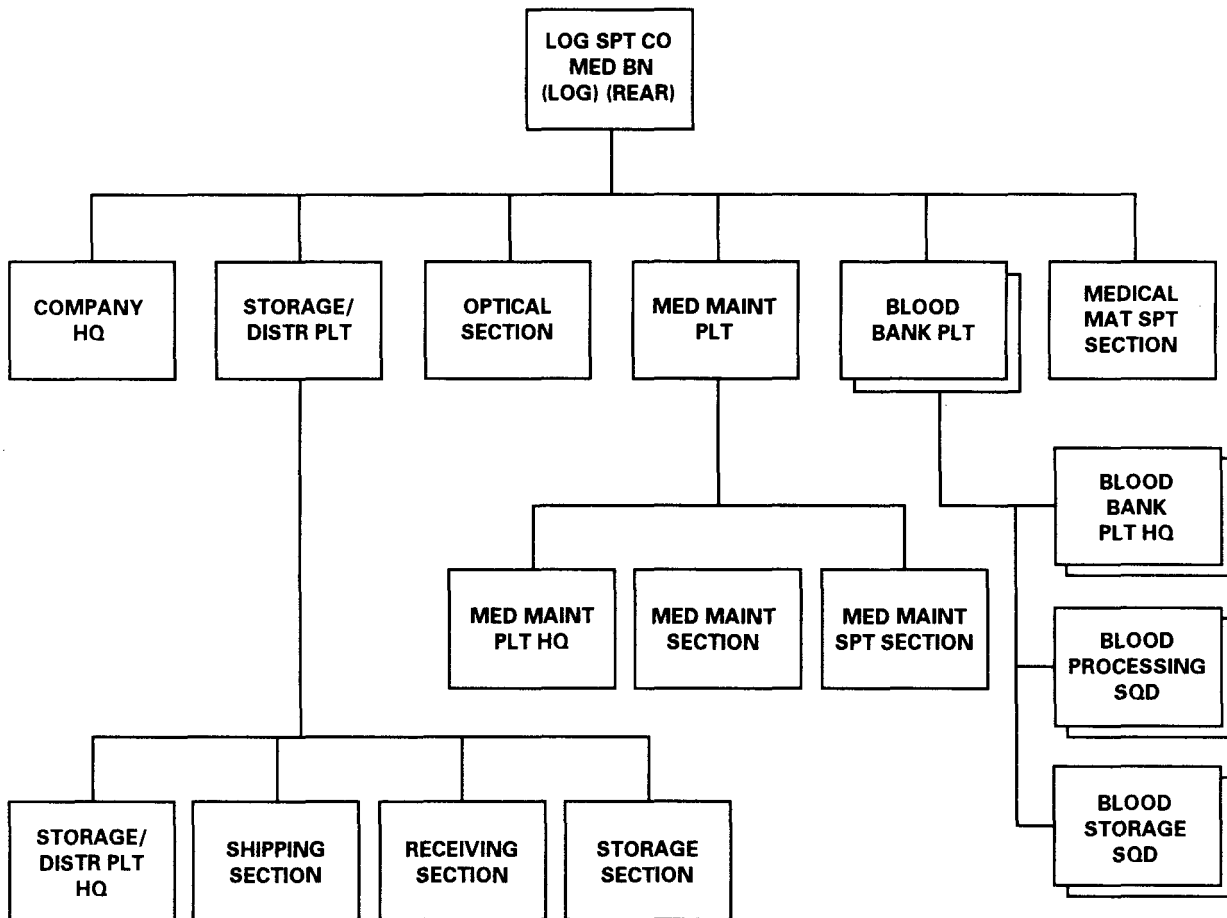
LOG SPT CO MED BN (LOG) (REAR)

COMPANY HQ

STORAGE/ DISTR PLT

OPTICAL SECTION

MED MAINT PLT

BLOOD BANK PLT

MEDICAL MAT SPT SECTION

BLOOD BANK PLT HQ

MED MAINT PLT HQ

MED MAINT SECTION

MED MAINT SPT SECTION

BLOOD PROCESSING SQD

STORAGE/ DISTR PLT HQ

SHIPPING SECTION

RECEIVING SECTION

STORAGE SECTION

BLOOD STORAGE SQD